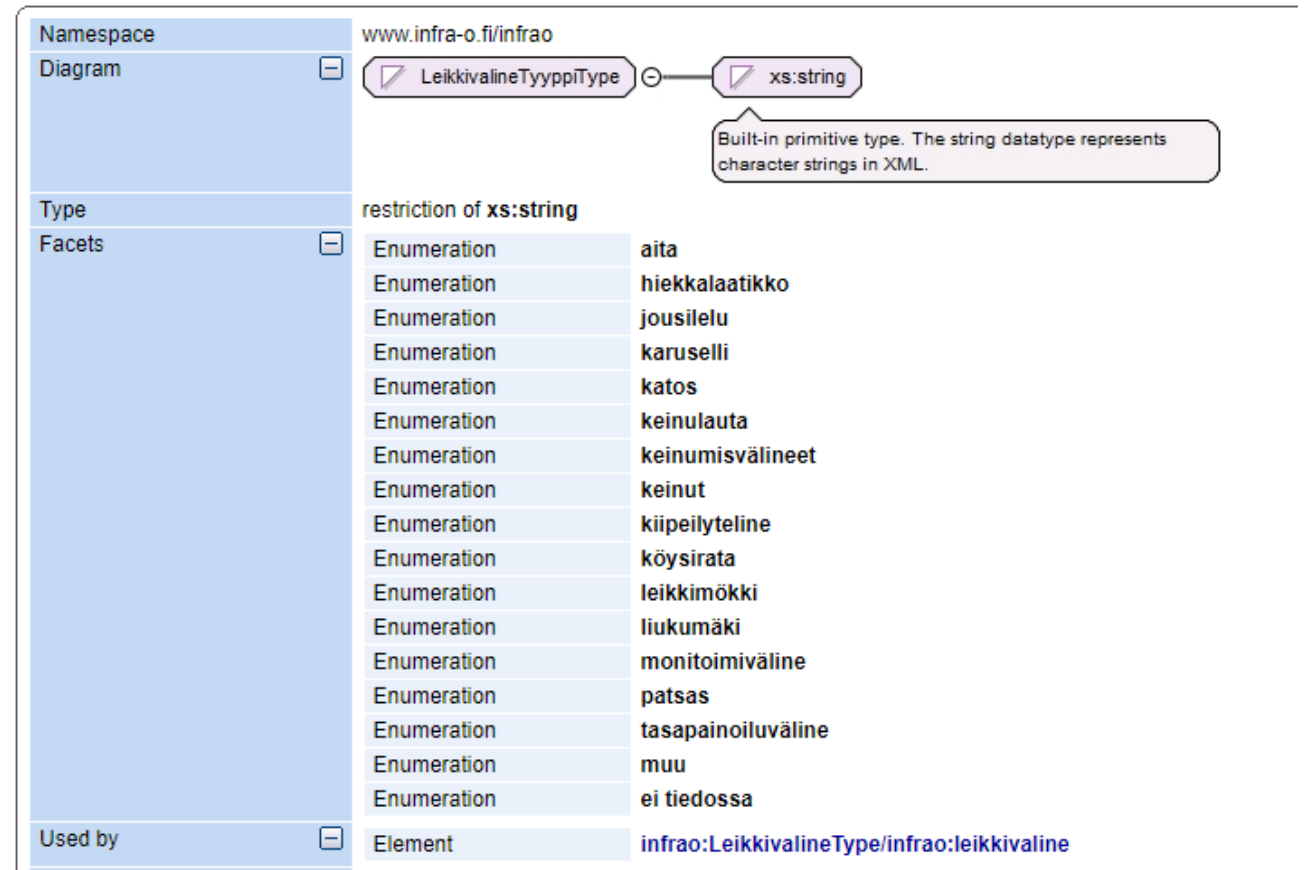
| | |
|---|---|
| Namespace | www.infra-o.fi/infrao |
| Diagram | LeikkivalineTyyppiType xs:string Built-in primitive type. The string datatype represents character strings in XML. |
| Type | restriction of **xs:string** |
| Facets | |

| | |
|---|---|
| Enumeration | **aita** |
| Enumeration | **hiekkalaatikko** |
| Enumeration | **jousilelu** |
| Enumeration | **karuselli** |
| Enumeration | **katos** |
| Enumeration | **keinulauta** |
| Enumeration | **keinumisvälineet** |
| Enumeration | **keinut** |
| Enumeration | **kiipeilyteline** |
| Enumeration | **köysirata** |
| Enumeration | **leikkimökki** |
| Enumeration | **liukumäki** |
| Enumeration | **monitoimiväline** |
| Enumeration | **patsas** |
| Enumeration | **tasapainoiluväline** |
| Enumeration | **muu** |
| Enumeration | **ei tiedossa** |

| | | |
|---|---|---|
| Used by | Element | infrao:LeikkivalineType/infrao:leikkivaline |